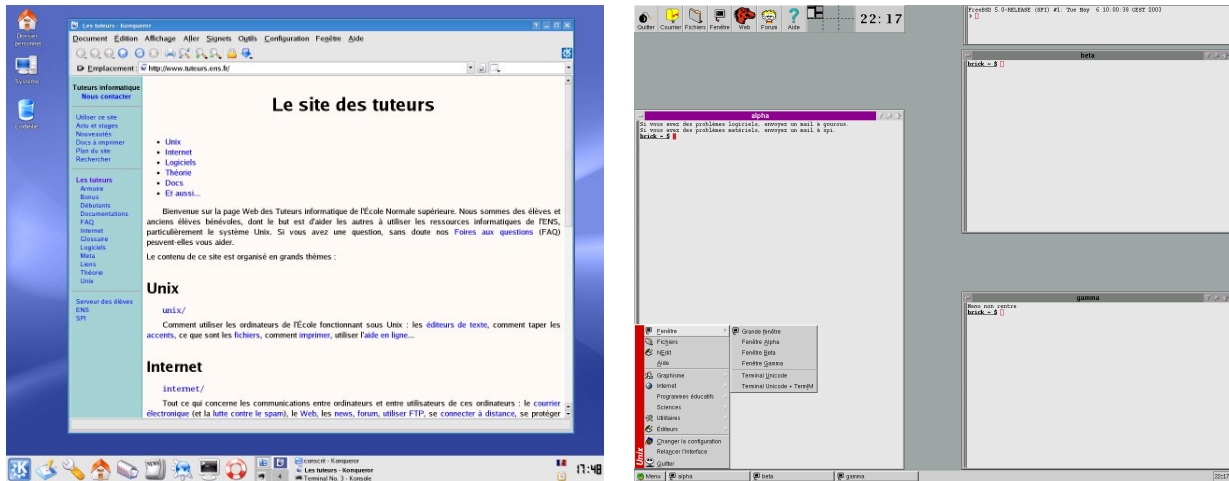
Dossier personnel

Système

Corbeille

Les tuteurs - Konqueror

Document Édition Affichage Aller Signets Outils Configuration Fenêtre Aide

Emplacement : http://www.tuteurs.ens.fr/

Tuteurs informatique
Nous contacter

Utiliser ce site
Actu et stages
Nouveautés
Docs à imprimer
Plan du site
Rechercher

Les tuteurs
Armoire
Bonus
Débutants
Documentations
FAQ
Internet
Glossaire
Logiciels
Meta
Liens
Théorie
Unix

Serveur des élèves
ENS
SPI

Le site des tuteurs

- Unix
- Internet
- Logiciels
- Théorie
- Docs
- Et aussi...

Bienvenue sur la page Web des Tuteurs informatique de l'École Normale supérieure. Nous sommes des élèves et anciens élèves bénévoles, dont le but est d'aider les autres à utiliser les ressources informatiques de l'ENS, particulièrement le système Unix. Si vous avez une question, sans doute nos Foires aux questions (FAQ) peuvent-elles vous aider.

Le contenu de ce site est organisé en grands thèmes :

Unix

unix/

Comment utiliser les ordinateurs de l'École fonctionnant sous Unix : les éditeurs de texte, comment taper les accents, ce que sont les fichiers, comment imprimer, utiliser l'aide en ligne...

Internet

internet/

Tout ce qui concerne les communications entre ordinateurs et entre utilisateurs de ces ordinateurs : le courrier électronique (et la lutte contre le spam), le Web, les news, forum, utiliser FTP, se connecter à distance, se protéger

conscrit - Konqueror
Les tuteurs - Konqueror
Terminal No. 3 - Konsole

17:48

Quitter Courrier Fichiers Fenêtre Web Forum Aide

22:17

FreeBSD 5.0-RELEASE (SPI) #1: Tue Nov 6 10:00:38 CEST 2003
> 

beta
brick ~ $

alpha
Si vous avez des problèmes logiciels, envoyez un mail à gourous.
Si vous avez des problèmes matériels, envoyez un mail à spi.
brick ~ $

gamma
Menu non centre
brick ~ $

Fenêtre
Fichiers
NEdit
Aide
Graphisme
Internet
Programmes éducatifs
Sciences
Utilitaires
Éditeurs
Changer la configuration
Relancer l'interface
Quitter

Grande fenêtre
Fenêtre Alpha
Fenêtre Beta
Fenêtre Gamma
Terminal Unicode
Terminal Unicode + TermM

Unix

Menu alpha beta gamma

22:17